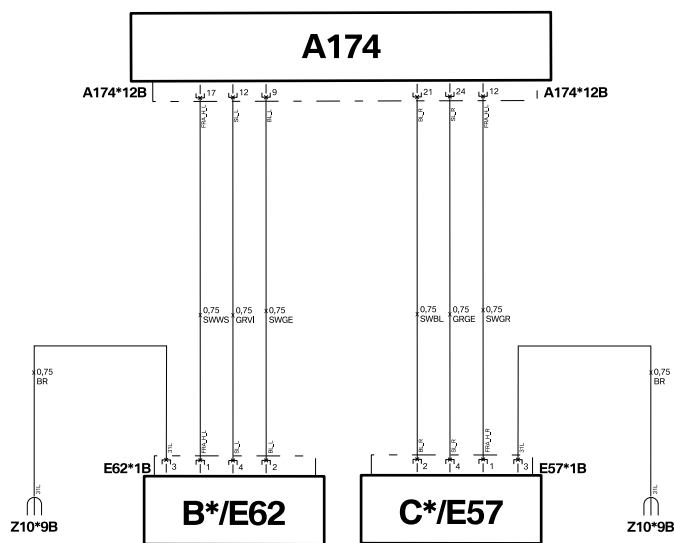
A174

A174*12B
17 FRA_L_L
12 SL_L
9 BL_L
21 BL_R
24 SL_R
12 FRA_L_R
A174*12B

0,75 SWWS
0,75 GRVI
0,75 SWGE
0,75 SWBL
0,75 GRGE
0,75 SWGR

0,75 BR
0,75 BR

31L 3
FRA_L_L 1
SL_L 4
BL_L 2
E62*1B

BL_R 2
SL_R 4
FRA_H_R 1
31L 3
E57*1B

31L
Z10*9B
B*/E62
C*/E57
31L
Z10*9B